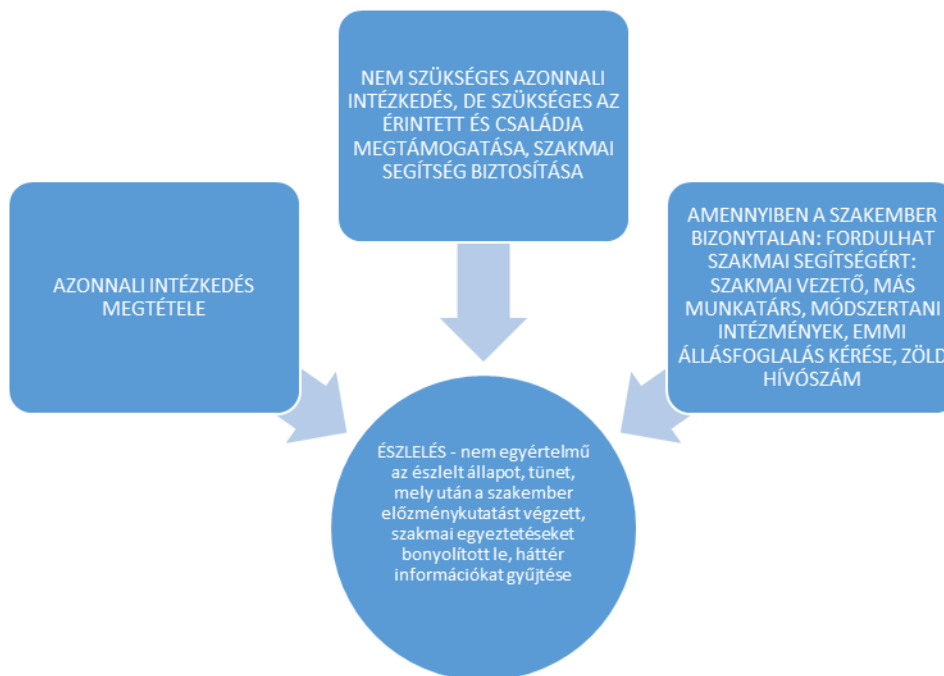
NEM SZÜKSÉGES AZONNALI INTÉZKEDÉS, DE SZÜKSÉGES AZ ÉRINTETT ÉS CSALÁDJA MEGTÁMOGATÁSA, SZAKMAI SEGÍTSÉG BIZTOSÍTÁSA

AZONNALI INTÉZKEDÉS MEGTÉTELE

AMENNYIBEN A SZAKEMBER BIZONYTALAN: FORDULHAT SZAKMAI SEGÍTSÉGÉRT: SZAKMAI VEZETŐ, MÁS MUNKATÁRS, MÓDSZERTANI INTÉZMÉNYEK, EMMI ÁLLÁSFOGLALÁS KÉRÉSE, ZÖLD HÍVÓSZÁM

ÉSZLELÉS - nem egyértelmű az észlelt állapot, tünet, mely után a szakember előzménykutatást végzett, szakmai egyeztetéseket bonyolított le, háttér információkat gyűjtése